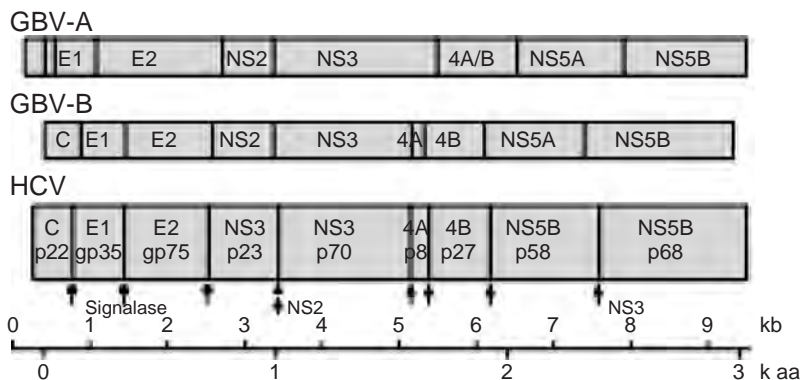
GBV-A

E1 E2 NS2 NS3 4A/B NS5A NS5B

GBV-B

C E1 E2 NS2 NS3 4A 4B NS5A NS5B

HCV

C p22 E1 gp35 E2 gp75 NS3 p23 NS3 p70 4A p8 4B p27 NS5B p58 NS5B p68

Signalase NS2 NS3

0 1 2 3 4 5 6 7 8 9 kb

0 1 2 3 k aa